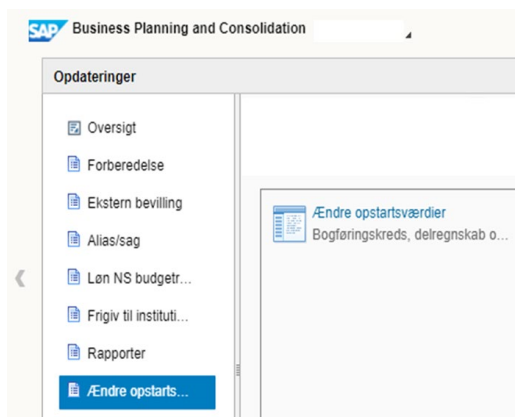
SAP Business Planning and Consolidation

Opdateringer

Oversigt

Forberedelse

Ekstern bevilling

Alias/sag

Løn NS budgetr...

Frigiv til instituti...

Rapporter

Ændre opstarts...

Ændre opstartsværdier
Bogføringskreds, delregnskab o...